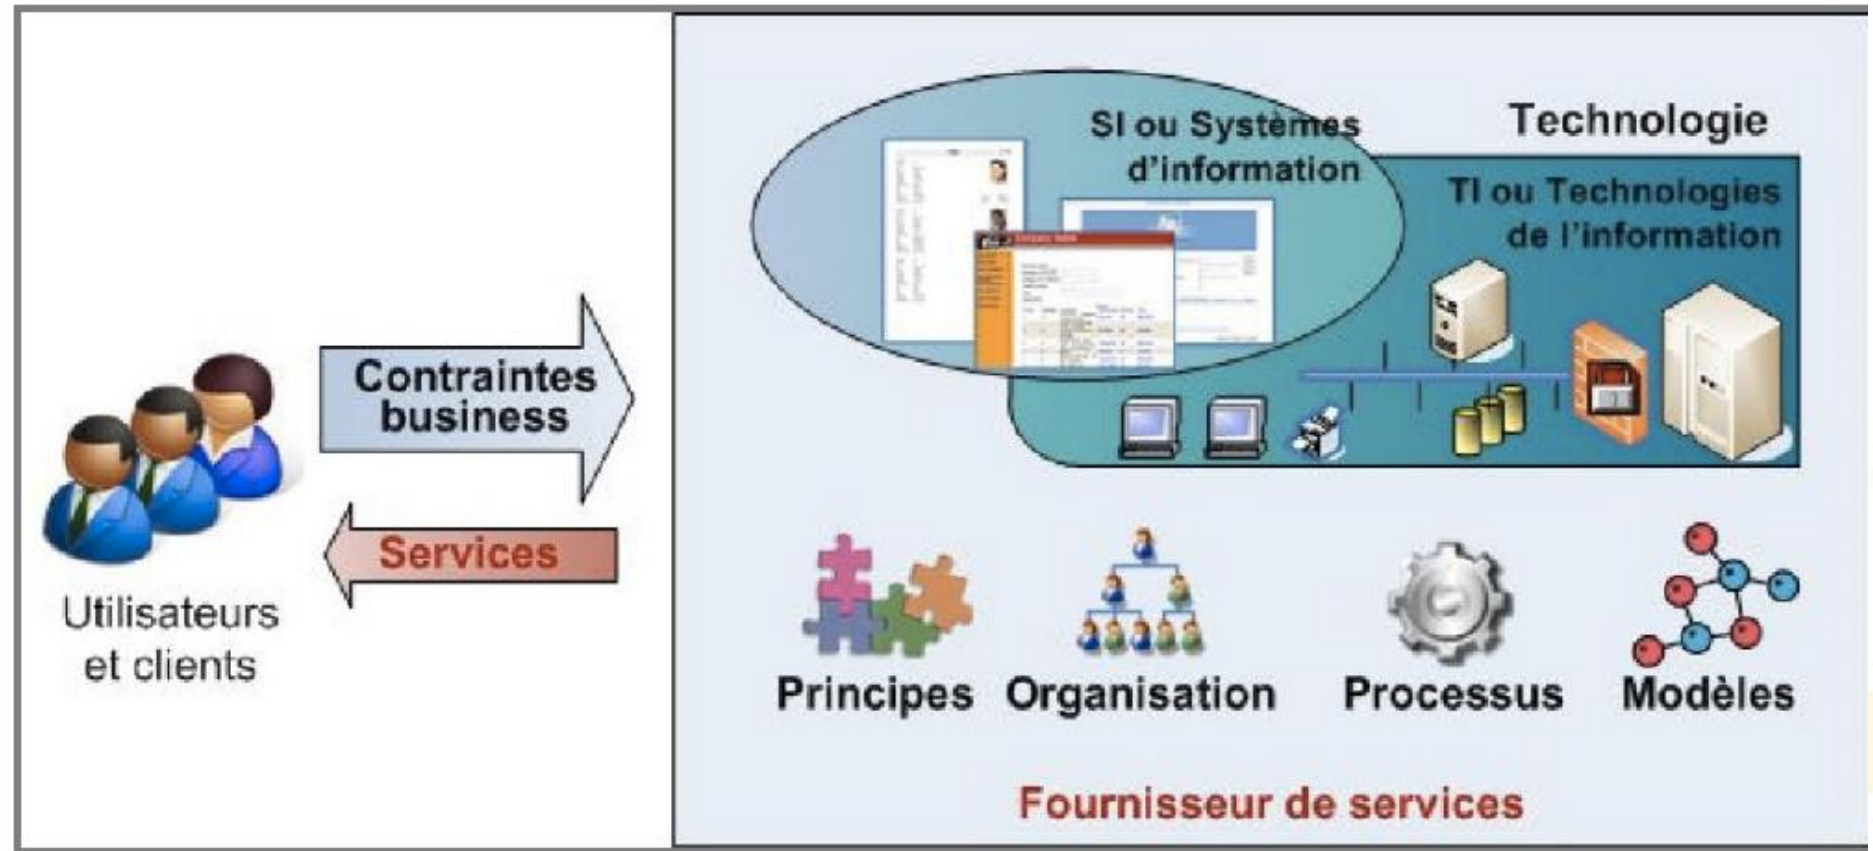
Contraintes business

Services

Utilisateurs et clients

SI ou Systèmes d'information

Technologie

TI ou Technologies de l'information

Principes

Organisation

Processus

Modèles

Fournisseur de services